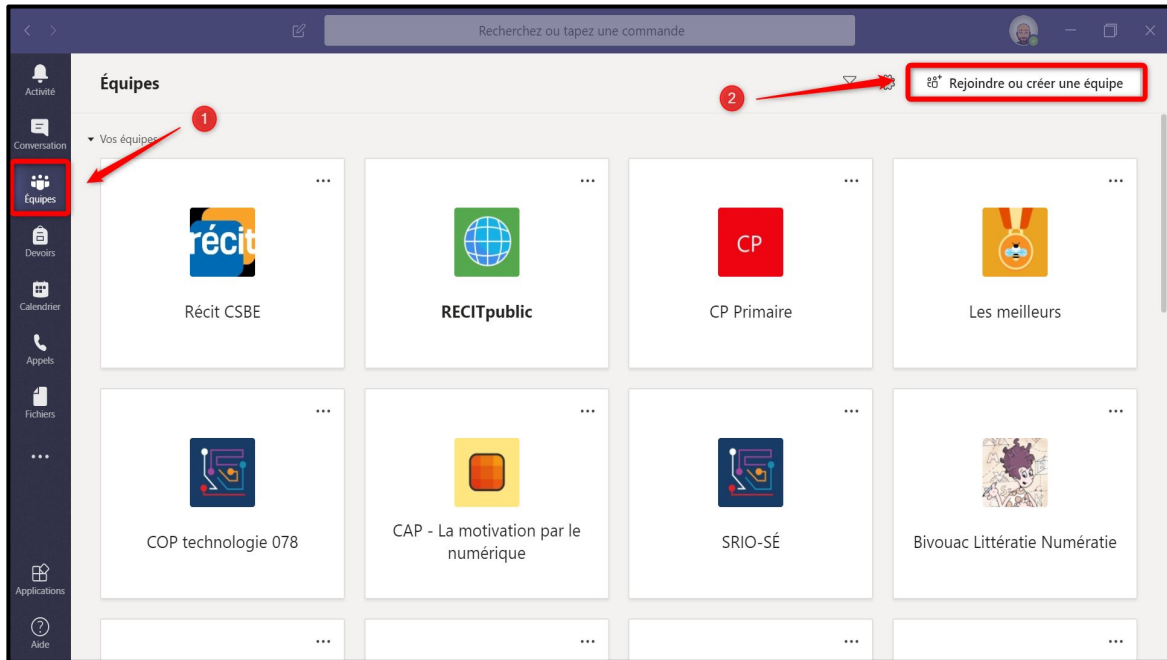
Recherchez ou tapez une commande

Activité
Conversation
Équipes
Devoirs
Calendrier
Appels
Fichiers
...
Applications
Aide

Équipes

2

Rejoindre ou créer une équipe

1

Vos équipes

...
récit
Récit CSBE

...
RECITpublic

...
CP
CP Primaire

...
Les meilleurs

...
COP technologie 078

...
CAP - La motivation par le numérique

...
SRIO-SÉ

...
Bivouac Littératie Numératie

...
...
...
...